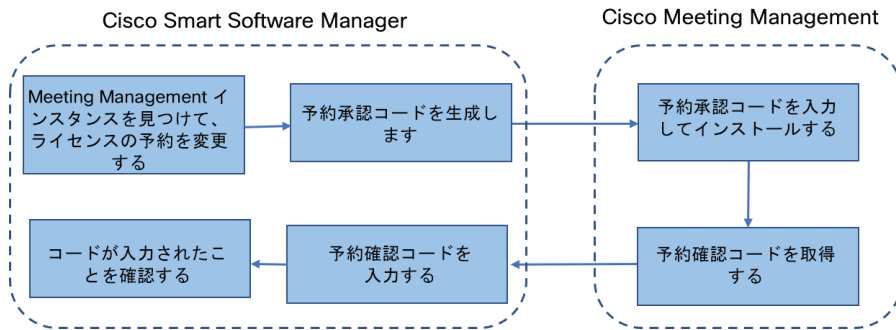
Cisco Smart Software Manager

Cisco Meeting Management

Meeting Management インスタンスを見つけて、ライセンスの予約を変更する

予約承認コードを生成します

予約承認コードを入力してインストールする

予約確認コードを取得する

予約確認コードを入力する

コードが入力されたことを確認する